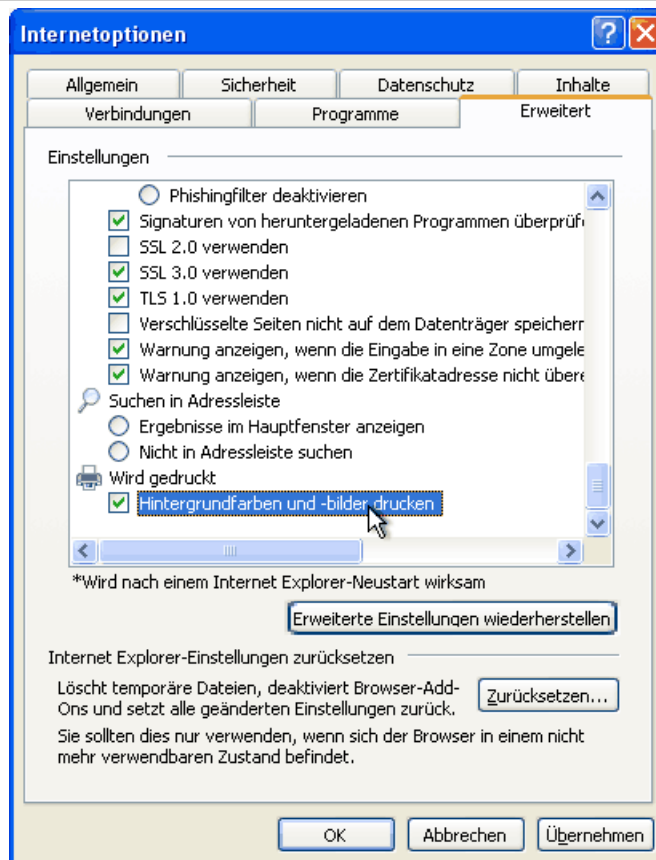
Internetoptionen

Allgemein | Sicherheit | Datenschutz | Inhalte
Verbindungen | Programme | Erweitert

Einstellungen

Phishingfilter deaktivieren
Signaturen von heruntergeladenen Programmen überprüfe
SSL 2.0 verwenden
SSL 3.0 verwenden
TLS 1.0 verwenden
Verschlüsselte Seiten nicht auf dem Datenträger speicherr
Warnung anzeigen, wenn die Eingabe in eine Zone umgele
Warnung anzeigen, wenn die Zertifikatadresse nicht übere
Suchen in Adressleiste
Ergebnisse im Hauptfenster anzeigen
Nicht in Adressleiste suchen
Wird gedruckt
Hintergrundfarben und -bilder drucken

*Wird nach einem Internet Explorer-Neustart wirksam

Erweiterte Einstellungen wiederherstellen

Internet Explorer-Einstellungen zurücksetzen

Löscht temporäre Dateien, deaktiviert Browser-Add-Ons und setzt alle geänderten Einstellungen zurück.

Zurücksetzen...

Sie sollten dies nur verwenden, wenn sich der Browser in einem nicht mehr verwendbaren Zustand befindet.

OK | Abbrechen | Übernehmen